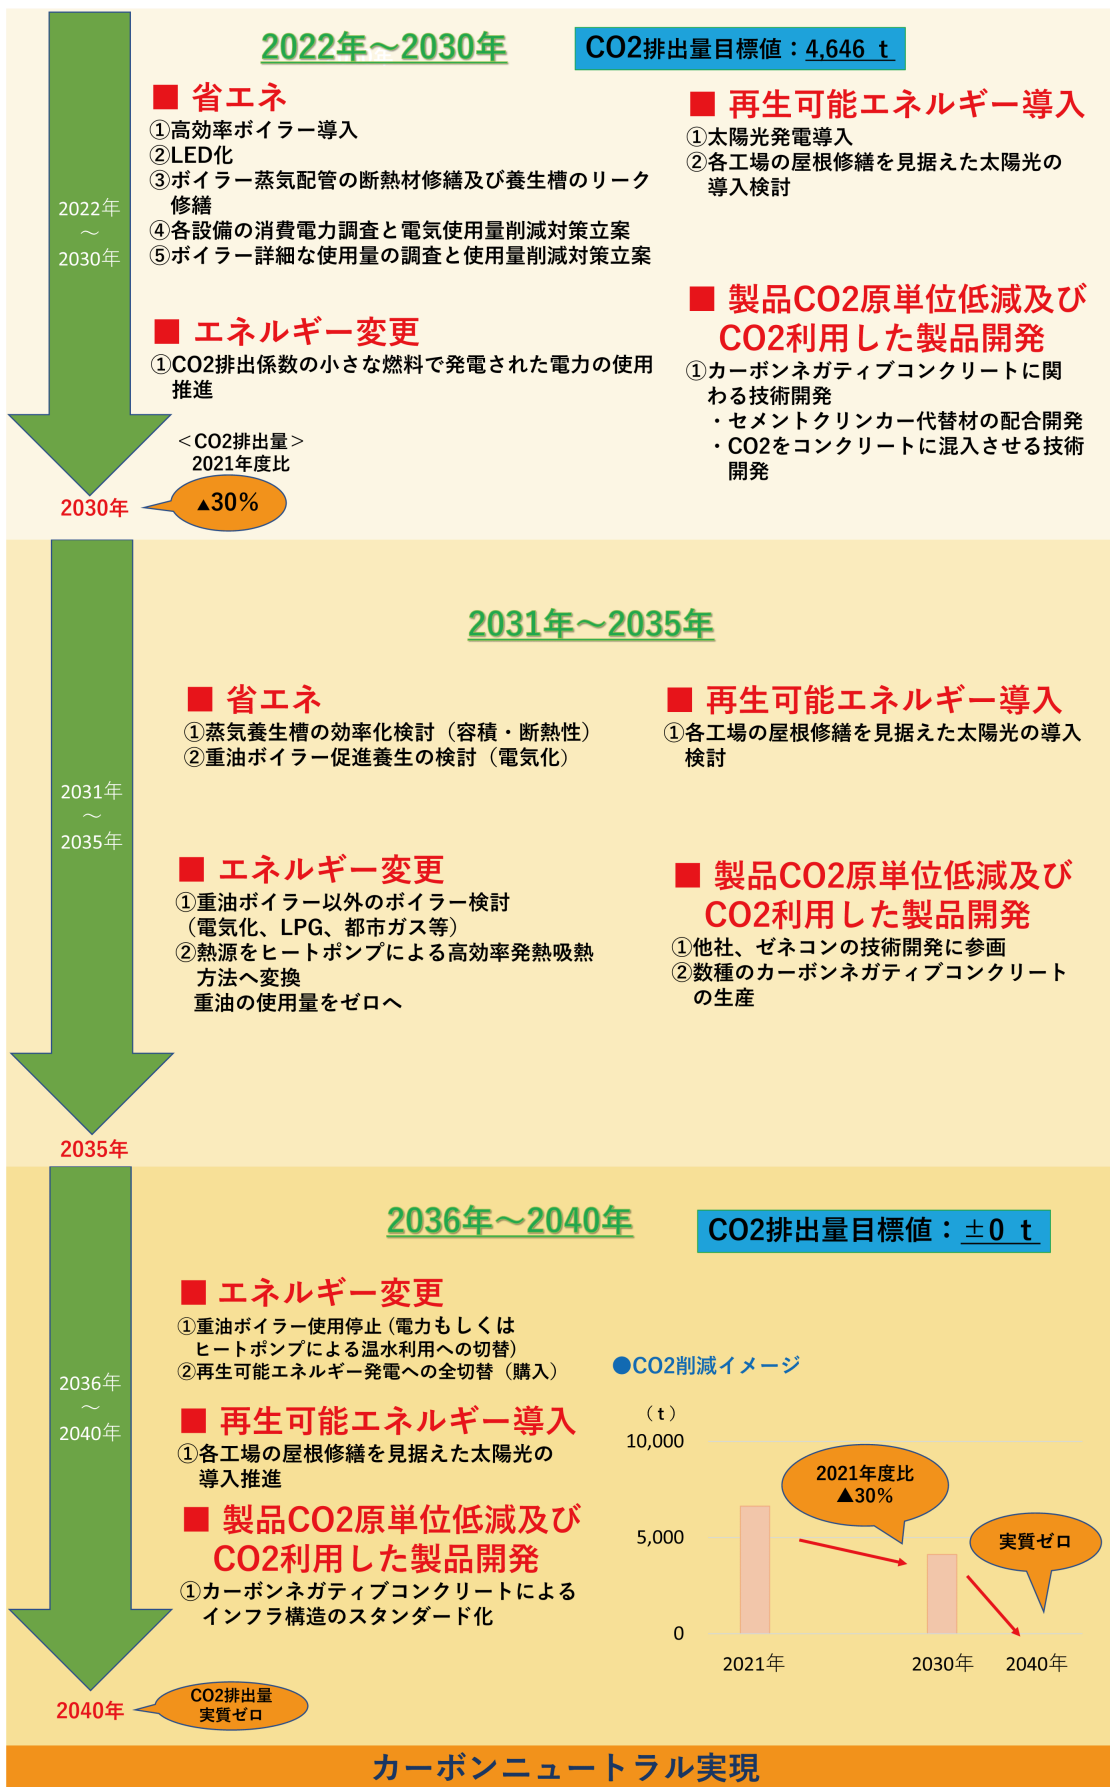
2022年～2030年

CO2排出量目標値：4,646 t

2022年
～
2030年

■ 省エネ
①高効率ボイラー導入
②LED化
③ボイラー蒸気配管の断熱材修繕及び養生槽のリーク修繕
④各設備の消費電力調査と電気使用量削減対策立案
⑤ボイラー詳細な使用量の調査と使用量削減対策立案

■ 再生可能エネルギー導入
①太陽光発電導入
②各工場の屋根修繕を見据えた太陽光の導入検討

■ エネルギー変更
①CO2排出係数の小さな燃料で発電された電力の使用推進

■ 製品CO2原単位低減及びCO2利用した製品開発
①カーボンネガティブコンクリートに関わる技術開発
・セメントクリンカー代替材の配合開発
・CO2をコンクリートに混入させる技術開発

＜CO2排出量＞
2021年度比
▲30%

2030年

2031年～2035年

2031年
～
2035年

■ 省エネ
①蒸気養生槽の効率化検討（容積・断熱性）
②重油ボイラー促進養生の検討（電気化）

■ 再生可能エネルギー導入
①各工場の屋根修繕を見据えた太陽光の導入検討

■ エネルギー変更
①重油ボイラー以外のボイラー検討（電気化、LPG、都市ガス等）
②熱源をヒートポンプによる高効率発熱吸熱方法へ変換
重油の使用量をゼロへ

■ 製品CO2原単位低減及びCO2利用した製品開発
①他社、ゼネコンの技術開発に参画
②数種のカーボンネガティブコンクリートの生産

2035年

2036年～2040年

CO2排出量目標値：±0 t

2036年
～
2040年

■ エネルギー変更
①重油ボイラー使用停止（電力もしくはヒートポンプによる温水利用への切替）
②再生可能エネルギー発電への全切替（購入）

■ 再生可能エネルギー導入
①各工場の屋根修繕を見据えた太陽光の導入推進

■ 製品CO2原単位低減及びCO2利用した製品開発
①カーボンネガティブコンクリートによるインフラ構造のスタンダード化

●CO2削減イメージ
（t）
10,000
5,000
0
2021年度比
▲30%
実質ゼロ
2021年
2030年
2040年

2040年
CO2排出量
実質ゼロ

カーボンニュートラル実現